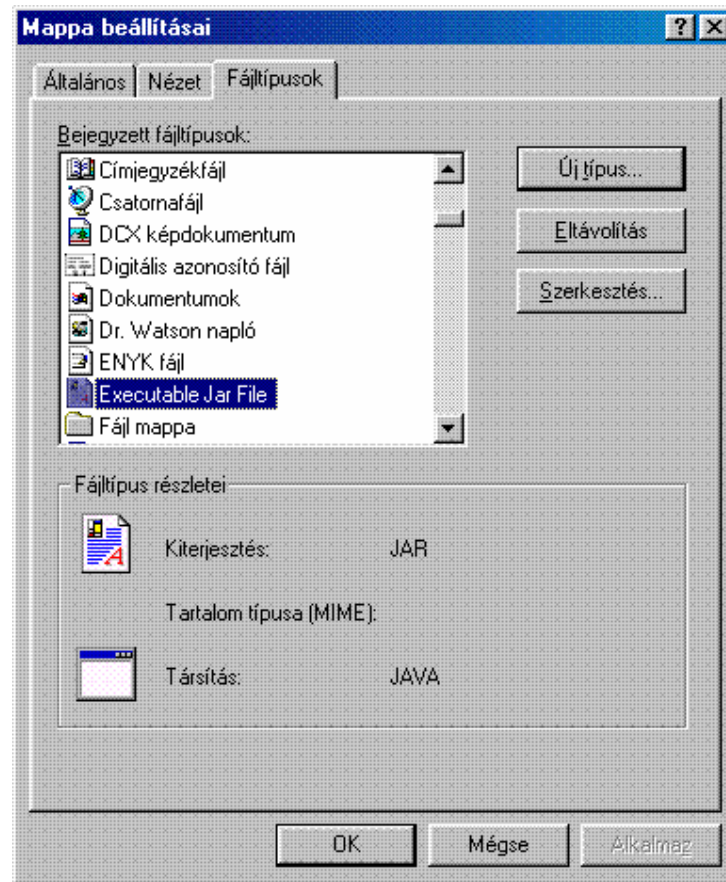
Mappa beállításai

? X

Általános | Nézet | Fájltípusok

Bejegyzett fájltípusok:

Címjegyzékfájl
Csatornafájl
DCX képdokumentum
Digitális azonosító fájl
Dokumentumok
Dr. Watson napló
ENYK fájl
Executable Jar File
Fájl mappa

Új típus...

Eltávolítás

Szerkesztés...

Fájltípus részletei

Kiterjesztés: JAR

Tartalom típusa (MIME):

Társítás: JAVA

OK

Mégse

Alkalmaz